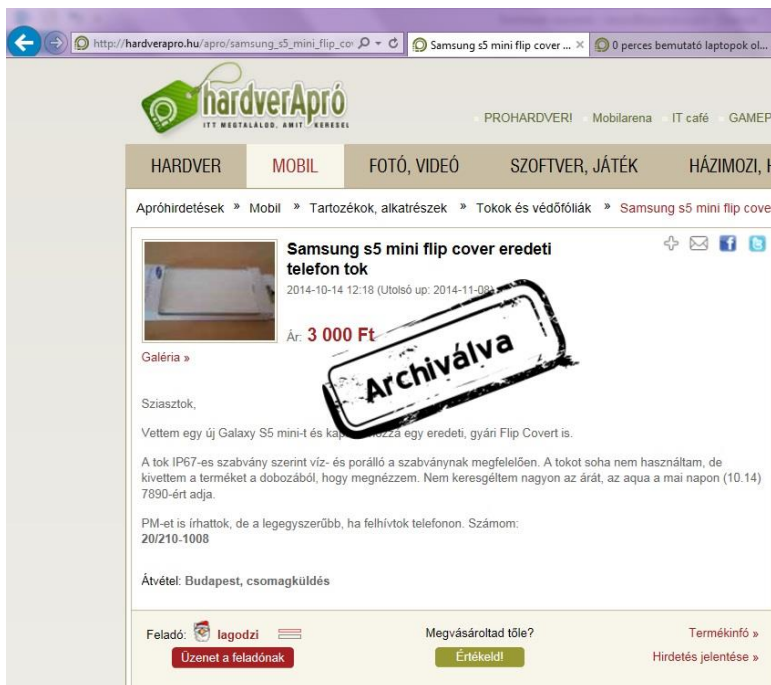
http://hardverapro.hu/apro/samsung_s5_mini_flip_co

Samsung s5 mini flip cover ... ×

0 perces bemutató laptopok ol...

hardverApró
ITT MEGTALÁLOD, AMIT KERESEL

PROHARDVER! Mobilarena IT café GAMEP

HARDVER MOBIL FOTÓ, VIDEÓ SZOFTVER, JÁTÉK HÁZIMOZI, H

Apróhirdetések » Mobil » Tartozékok, alkatrészek » Tokok és védőfóliák » Samsung s5 mini flip cove

Samsung s5 mini flip cover eredeti telefon tok

2014-10-14 12:18 (Utolsó up: 2014-11-08)

Ár: 3 000 Ft

Archiválva

Galéria »

Sziasztok,

Vettem egy új Galaxy S5 mini-t és kap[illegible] hozzá egy eredeti, gyári Flip Covert is.

A tok IP67-es szabvány szerint víz- és poráll​ó a szabványnak megfelelően. A tokot soha nem használtam, de kivettem a terméket a dobozából, hogy megnézzem. Nem kerestéltem nagyon az árát, az aqua a mai napon (10.14) 7890-ért adja.

PM-et is írhattok, de a legegyszerűbb, ha felhívtok telefonon. Számom:
20/210-1008

Átvétel: Budapest, csomagküldés

Feladó: lagodzi

Megvásároltad tőle?

Termékinfó »

Üzenet a feladónak

Értékeld!

Hirdetés jelentése »